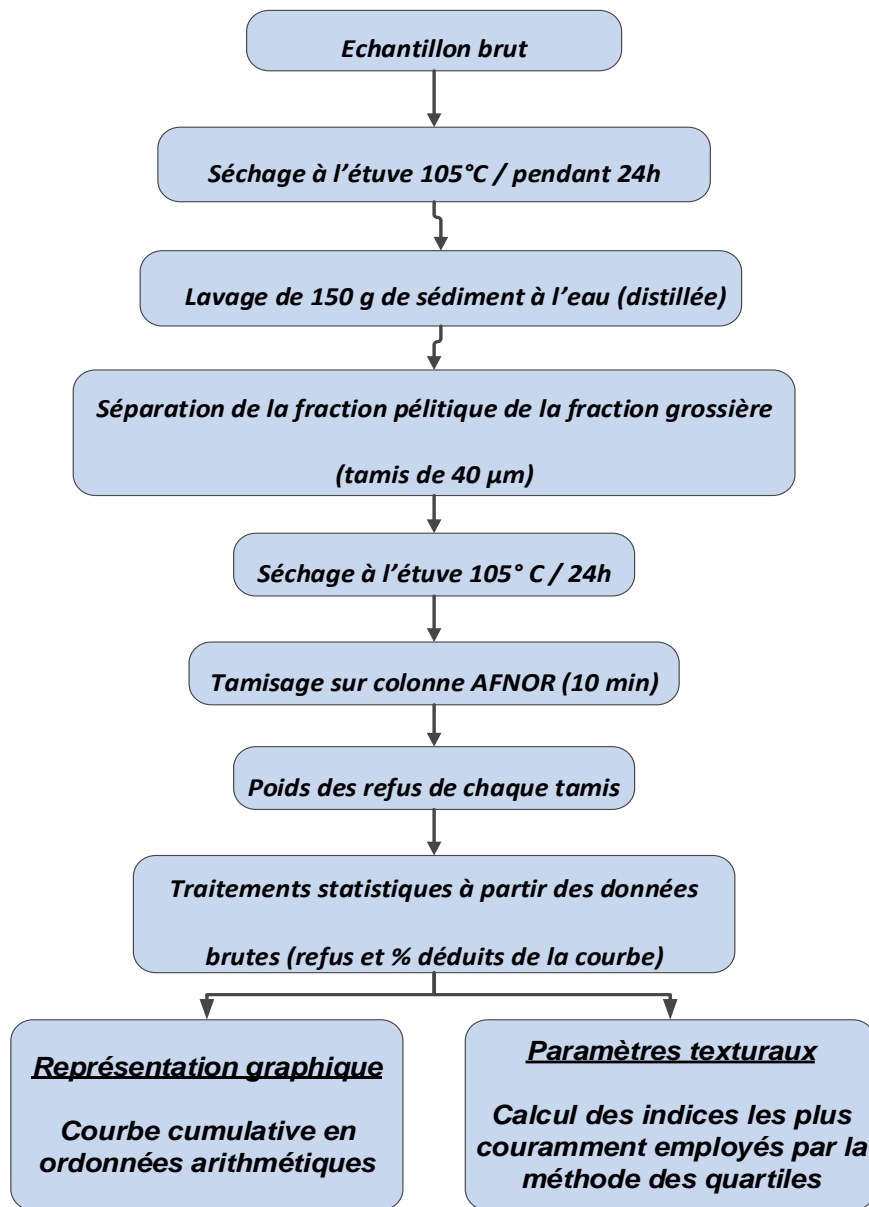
Echantillon brut

Séchage à l'étuve 105°C / pendant 24h

Lavage de 150 g de sédiment à l'eau (distillée)

Séparation de la fraction pélitique de la fraction grossière

(tamis de 40 µm)

Séchage à l'étuve 105° C / 24h

Tamisage sur colonne AFNOR (10 min)

Poids des refus de chaque tamis

Traitements statistiques à partir des données

brutes (refus et % déduits de la courbe)

Représentation graphique

Courbe cumulative en ordonnées arithmétiques

Paramètres texturaux

Calcul des indices les plus couramment employés par la méthode des quartiles